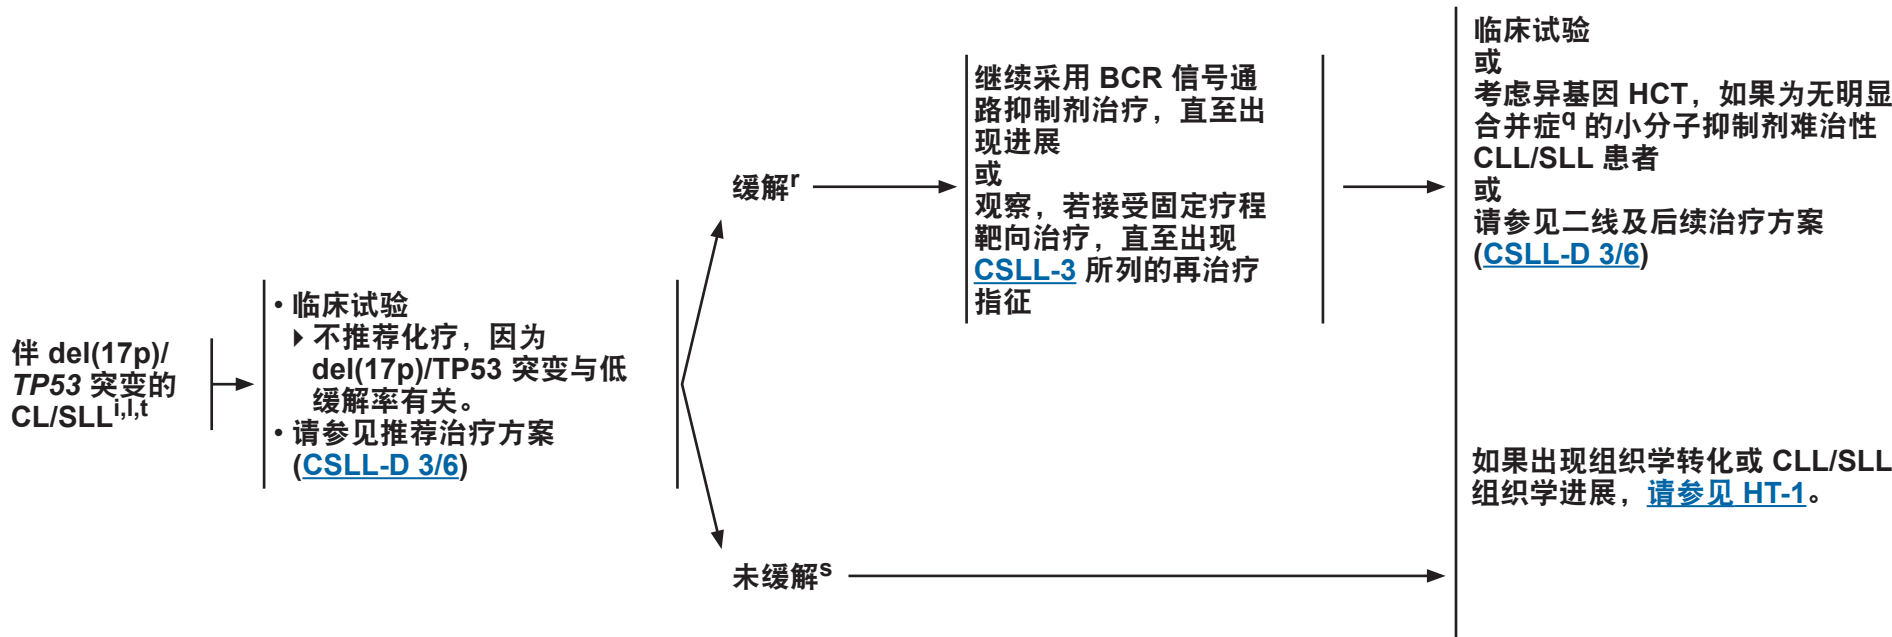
伴 del(17p)/ *TP53* 突变的 CL/SLL$^{i,l,t}$

• 临床试验
‣ 不推荐化疗，因为 del(17p)/TP53 突变与低缓解率有关。
• 请参见推荐治疗方案 (CSLL-D 3/6)

缓解$^{r}$

继续采用 BCR 信号通路抑制剂治疗，直至出现进展
或
观察，若接受固定疗程靶向治疗，直至出现 CSLL-3 所列的再治疗指征

临床试验
或
考虑异基因 HCT，如果为无明显合并症$^{q}$ 的小分子抑制剂难治性 CLL/SLL 患者
或
请参见二线及后续治疗方案 (CSLL-D 3/6)

未缓解$^{s}$

如果出现组织学转化或 CLL/SLL 组织学进展，请参见 HT-1。